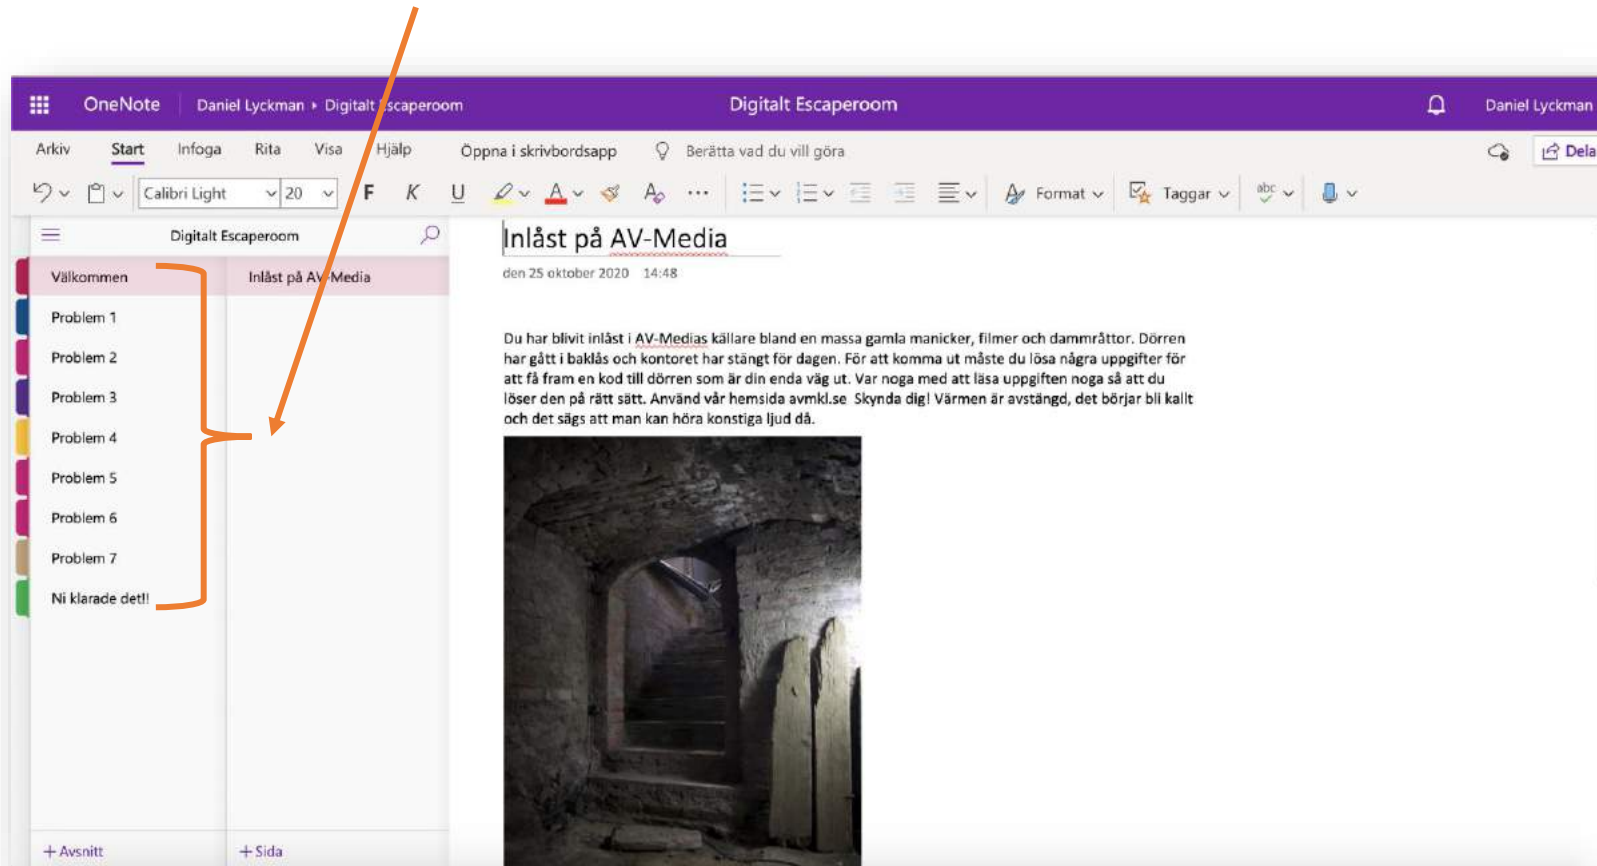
OneNote Daniel Lyckman ▸ Digitalt Escaperoom Digitalt Escaperoom Daniel Lyckman

Arkiv Start Infoga Rita Visa Hjälp Öppna i skrivbordsapp Berätta vad du vill göra Dela

Calibri Light 20 F K U Format Taggar

Digitalt Escaperoom

Välkommen
Problem 1
Problem 2
Problem 3
Problem 4
Problem 5
Problem 6
Problem 7
Ni klarade det!!

Inlåst på AV-Media

+ Avsnitt
+ Sida

Inlåst på AV-Media

den 25 oktober 2020 14:48

Du har blivit inlåst i AV-Medias källare bland en massa gamla manicker, filmer och dammråttor. Dörren har gått i baklås och kontoret har stängt för dagen. För att komma ut måste du lösa några uppgifter för att få fram en kod till dörren som är din enda väg ut. Var noga med att läsa uppgiften noga så att du löser den på rätt sätt. Använd vår hemsida avmkl.se Skynda dig! Värmen är avstängd, det börjar bli kallt och det sägs att man kan höra konstiga ljud då.